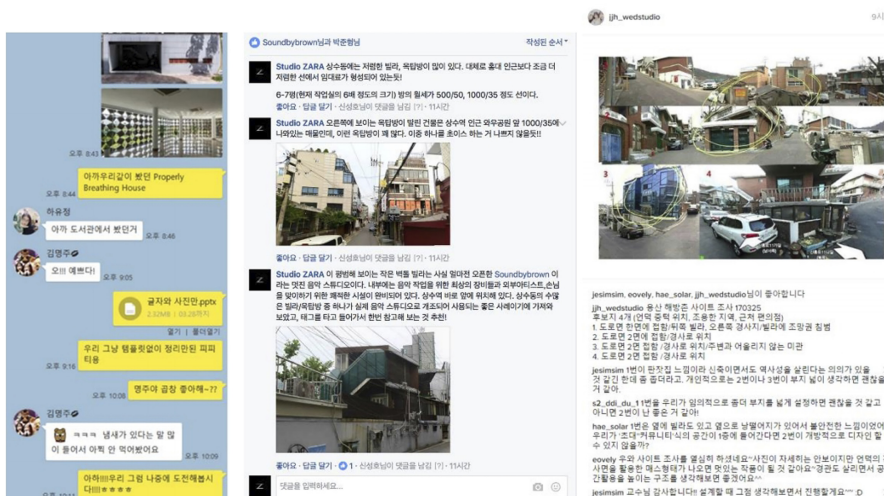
오후 8:43
아까우리같이 봤던 Properly Breathing House
오후 8:44
하유정
아까 도서관에서 봤던거
오후 8:46
김명주
오!!! 예쁜다!
오후 9:05
글자와 사진만.pptx
2.32MB | 08.28까지
열기 | 폴더열기
우리 그냥 템플릿없이 정리만된 피피티용
오후 9:16
명주야 굽장 좋아해~??
오후 10:08
김명주
냄새가 있다는 말 말이 들어서 아하 안 먹어보어요
오후 10:09
아하!!!우리 그럼 나중에 도전해봅시다!★★★★
오후 10:11

Soundbybrown님과 박준형님
작성된 순서
Studio ZARA 상수동에는 저렴한 빌라, 옥탑방이 많이 있다. 대체로 홍대 인근보다 조금 더 저렴한 선에서 임대료가 형성되어 있는듯!
6-7평(현재 작업실의 6배 정도의 크기) 방의 월세가 500/50, 1000/35 정도 선이다.
좋아요 · 답글 달기 · 신성호님이 댓글을 남김 (?) · 11시간
Studio ZARA 오른쪽에 보이는 옥탑방이 딸린 건물은 상수역 인근 와우공원 옆 1000/35에 나와있는 매물인데, 이런 옥탑방이 제 딸다. 이중 하나를 초이스 하는 거 나쁘지 않을듯!!
좋아요 · 답글 달기 · 신성호님이 댓글을 남김 (?) · 11시간
Studio ZARA 이 골목에 보이는 작은 벽돌 빌라는 사실 얼마전 오픈한 Soundbybrown 이라는 멋진 음악 스튜디오이다. 내부에는 음악 작업을 위한 최상의 장비들과 외부아티스트,손님을 맞이하기 위한 쾌적한 시설이 완비되어 있다. 상수역 바로 앞에 위치해 있다. 상수동의 수많은 빌라/옥탑방 중 하나가 실제 음악 스튜디오로 개조되어 사용되는 좋은 사례이기에 가져와보았고, 태그를 타고 들어가서 한번 참고해 보는 것 추천!
좋아요 · 답글 달기 · 1 · 신성호님이 댓글을 남김 (?) · 11시간
댓글을 입력하세요...

jjh_wedstudio
9시
1
2
3
4
jesimsim, eovely, hae_solar, jjh_wedstudio님이 좋아합니다
jjh_wedstudio 용산 해방촌 사이트 조사 170325
후보지 4개 (언덕 중턱 위치, 조용한 지역, 근처 편의점)
1. 도로면 한면에 접함/뒤쪽 빌라, 오른쪽 경사지/빌라에 조망권 침범
2. 도로면 2면에 접함/경사로 위치
3. 도로면 2면 접함 / 경사로 위치/주변과 어울리지 않는 미관
4. 도로면 2면 접함 / 경사로 위치
jesimsim 1번이 판잣집 느낌이라 신축이면서도 역사성을 살린다는 의의가 있을 것 같긴 한데 좀 좁더라고. 개인적으로는 2번이나 3번이 부지 넓어 생각하면 괜찮을 거 같아.
sa2_ddi_du_11번을 우리가 임의적으로 좀더 부지를 넓게 설정하면 괜찮을 것 같고 아니면 2번이 난 좋은 거 같아!
hae_solar 1번은 옆에 빌라도 있고 옆으로 낭떨어지가 있어서 불안전한 느낌이었어 우리가'조대'커뮤니티'식의 공간이 1층에 들어간다면 2번이 개방적으로 디자인 할 수 있지 않을까?
eovely 우와 사이트 조사를 열심히 하셨네요^^사진이 자세하는 안보이지만 언덕의 사면을 활용한 매스형태가 나오면 멋있는 작품이 될 것 같아요^^경관도 살리면서 공간활용을 높이는 구조를 생각해보면 좋겠어요^^
jesimsim 고수님 감사합니다! 설계할 때 그걸 생각해보면서 진행할게요^^ :D